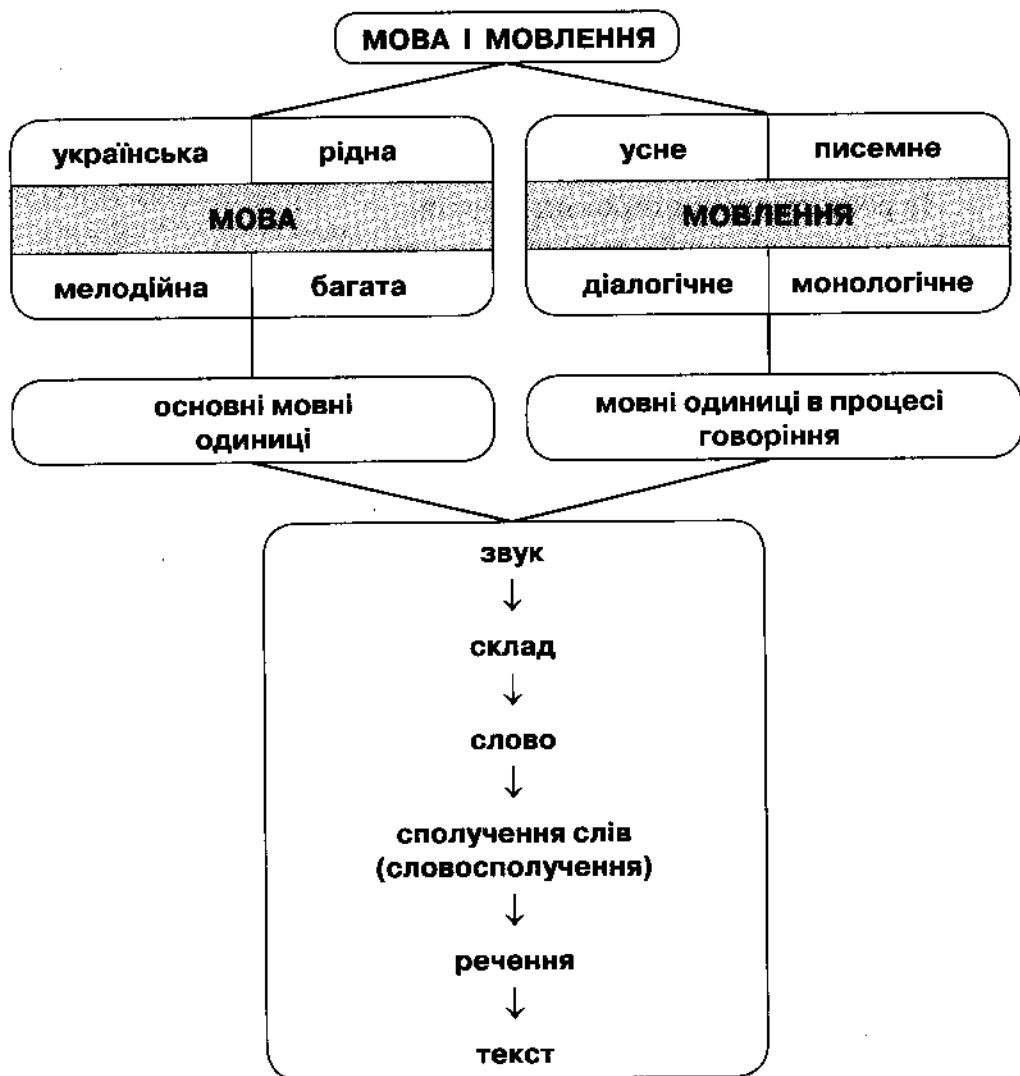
МОВА І МОВЛЕННЯ

українська
рідна
МОВА
мелодійна
багата

усне
писемне
МОВЛЕННЯ
діалогічне
монологічне

основні мовні одиниці

мовні одиниці в процесі говоріння

звук
↓
склад
↓
слово
↓
сполучення слів (словосполучення)
↓
речення
↓
текст